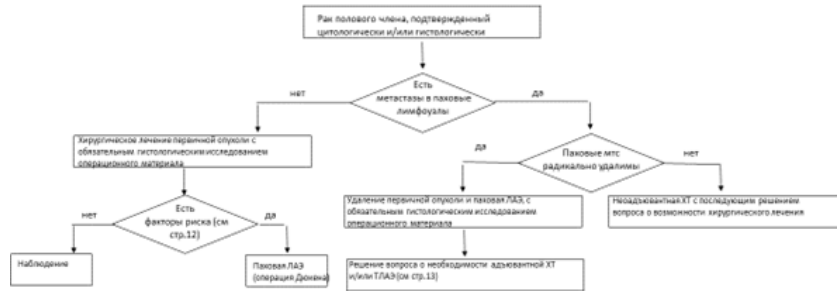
Рак полового члена, подтвержденный цитологически и/или гистологически

Есть метастазы в паховые лимфоузлы

нет

да

Хирургическое лечение первичной опухоли с обязательным гистологическим исследованием операционного материала

Паховые мтс радикально удалимы

да

нет

Есть факторы риска (см стр.12)

нет

да

Наблюдение

Паховая ЛАЭ (операция Дюкена)

Удаление первичной опухоли и паховая ЛАЭ, с обязательным гистологическим исследованием операционного материала

Неоадъювантная ХТ с последующим решением вопроса о возможности хирургического лечения

Решение вопроса о необходимости адъювантной ХТ и/или ТЛАЭ (см стр.13)